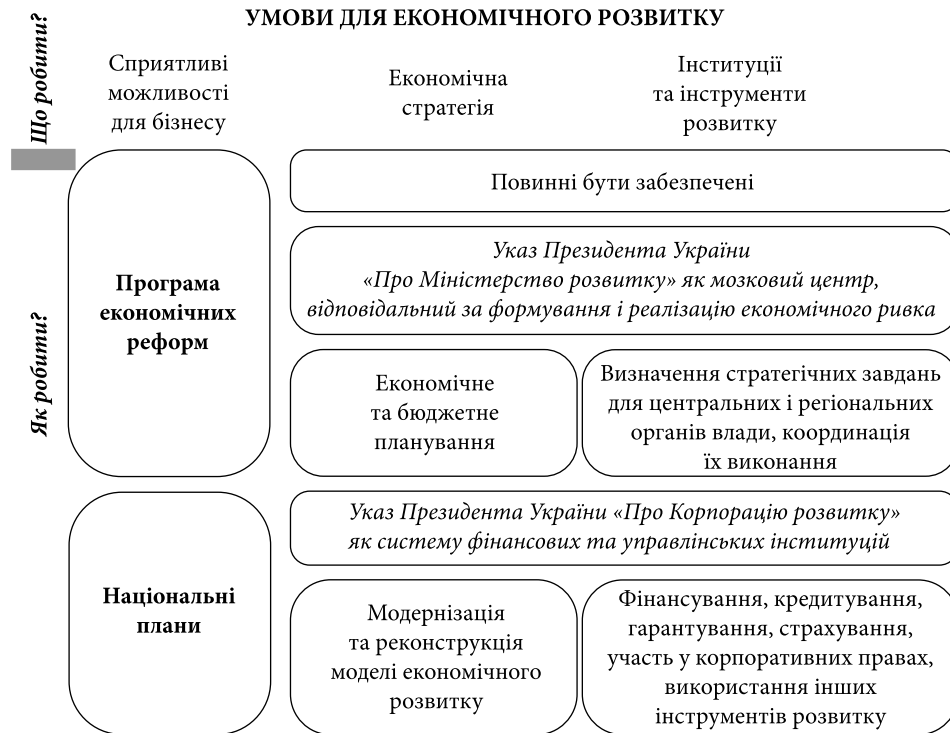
УМОВИ ДЛЯ ЕКОНОМІЧНОГО РОЗВИТКУ

Що робити?

Сприятливі можливості для бізнесу

Економічна стратегія

Інституції та інструменти розвитку

Як робити?

Програма економічних реформ

Повинні бути забезпечені

*Указ Президента України «Про Міністерство розвитку» як мозковий центр, відповідальний за формування і реалізацію економічного ривка*

Економічне та бюджетне планування

Визначення стратегічних завдань для центральних і регіональних органів влади, координація їх виконання

Національні плани

*Указ Президента України «Про Корпорацію розвитку» як систему фінансових та управлінських інституцій*

Модернізація та реконструкція моделі економічного розвитку

Фінансування, кредитування, гарантування, страхування, участь у корпоративних правах, використання інших інструментів розвитку